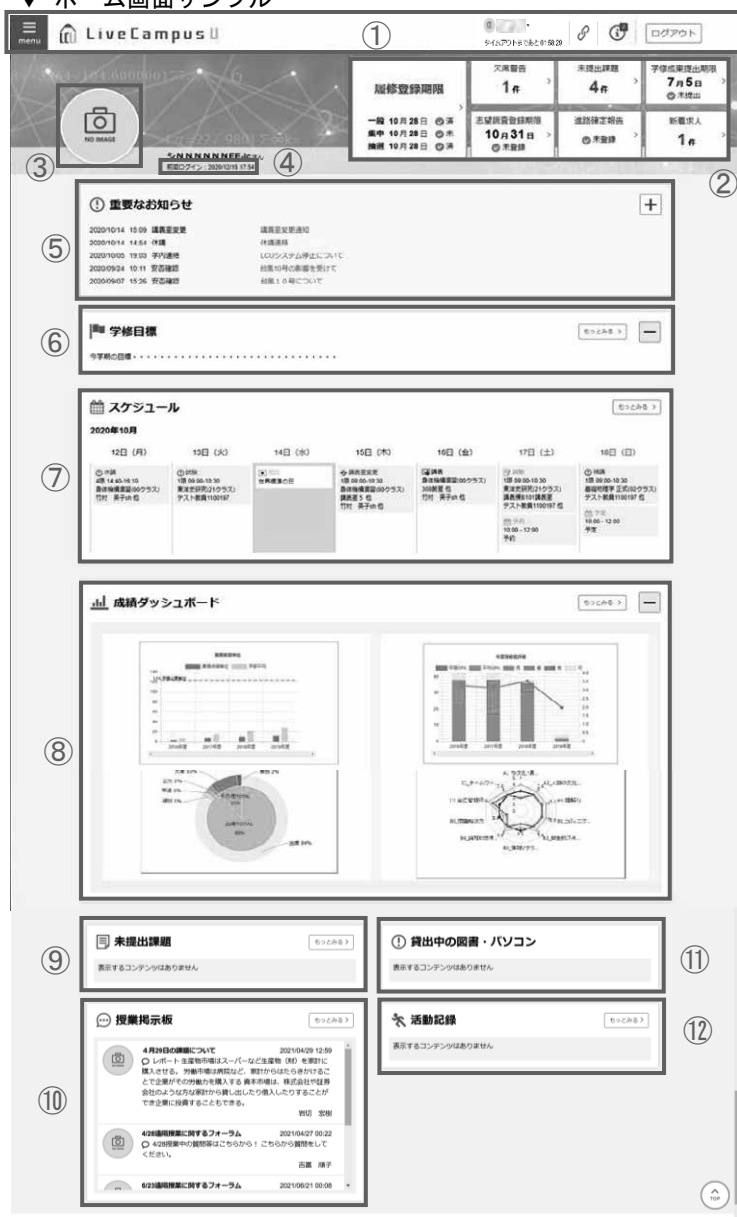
▼ ホーム画面サンプル

menu LiveCampus U ① タイムアウトまであと0分59秒 ログアウト

履修登録期限
一般 10月28日 ◎済
集中 10月28日 ◎未
抽選 10月28日 ◎済

欠席警告 1件
未提出課題 4件
学修成果提出期限 7月5日 ◎未提出
志望調査登録期限 10月31日 ◎未登録
進路確定報告 ◎未登録
新着求人 1件

②

NO IMAGE
③ ○NNNNNNFFさん ④
前回ログイン：2020/10/15 17:54

① 重要なお知らせ ＋
⑤
2020/10/14 15:09 講義室変更 講義室変更通知
2020/10/14 14:54 休講 休講連絡
2020/10/05 19:03 学内連絡 LCUシステム停止について
2020/09/24 10:11 安否確認 台風10号の影響を受けて
2020/09/07 15:26 安否確認 台風１０号について

⑥ 学修目標 もっとみる ＞ —
今学期の目標・・・・・・・・・・・・・・・・・・・・・・・・・・・・・・・・・・

⑦ スケジュール もっとみる ＞
2020年10月
12日（月） 13日（火） 14日（水） 15日（木） 16日（金） 17日（土） 18日（日）
休講 4限 14:40-16:10 基礎情報演習(00クラス) 竹村 勇子(d) 他
試験 1限 09:00-10:30 東洋史研究(21クラス) テスト教員1100197
祝日 世界標準の日
講義室変更 1限 09:00-10:30 基礎情報演習(00クラス) 講義室3 他 竹村 勇子(d) 他
講義 1限 09:00-10:30 基礎情報演習(00クラス) 309教室 他 竹村 勇子(d) 他
試験 1限 09:00-10:30 東洋史研究(21クラス) 講義棟B101講義室 テスト教員1100197 他
予定 10:00 - 17:00 予約
補講 1限 09:00-10:30 基礎料理学 正式(02クラス) テスト教員1100197 他
予定 10:00 - 12:00 予定

⑧ 成績ダッシュボード もっとみる ＞ —

⑨ 未提出課題 もっとみる ＞
表示するコンテンツはありません

⑪ 貸出中の図書・パソコン
表示するコンテンツはありません

⑩ 授業掲示板 もっとみる ＞
4月29日の課題について 2021/04/29 12:59
レポート 生産物市場はスーパーなど生産物（財）を家計に購入させる。労働市場は病院など、家計からはたらきかけることで企業がその労働を購入する 資本市場は、株式会社や証券会社のような方が家計から貸し出したり借入したりすることができ企業に投資することもできる。
岩切 宏樹
4/28遠隔授業に関するフォーラム 2021/04/27 00:22
4/28授業中の質問等はこちらから！ こちらから質問をしてください。
西薗 順子
6/23遠隔授業に関するフォーラム 2021/06/21 00:08

⑫ 活動記録 もっとみる ＞
表示するコンテンツはありません

TOP